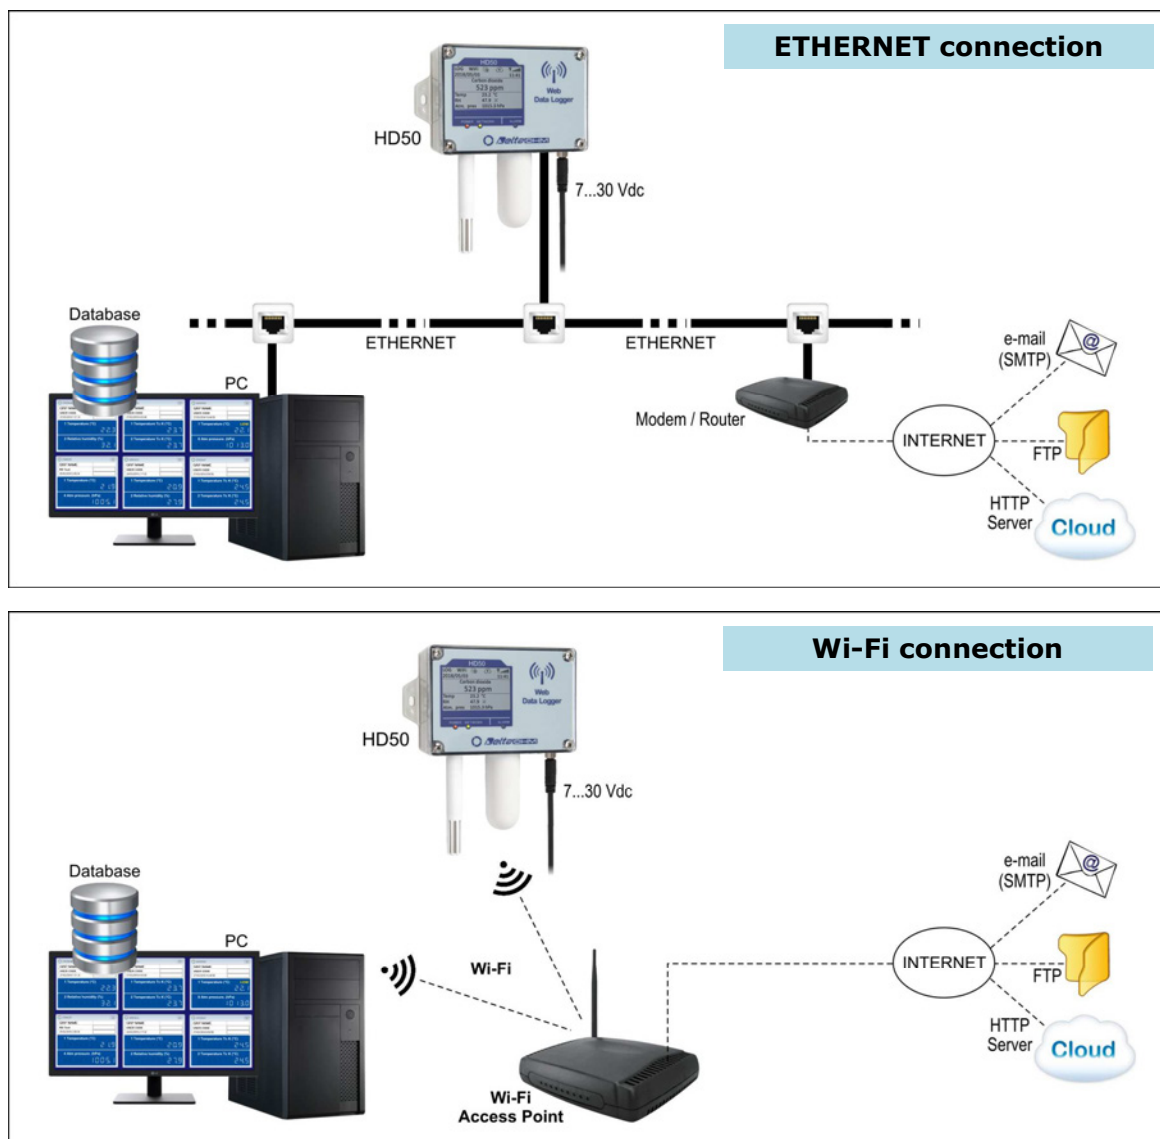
ETHERNET connection

HD50

Web Data Logger

7...30 Vdc

Database

PC

ETHERNET

ETHERNET

Modem / Router

e-mail (SMTP)

INTERNET

FTP

HTTP Server

Cloud

Wi-Fi connection

HD50

Web Data Logger

7...30 Vdc

Database

PC

Wi-Fi

Wi-Fi Access Point

e-mail (SMTP)

INTERNET

FTP

HTTP Server

Cloud